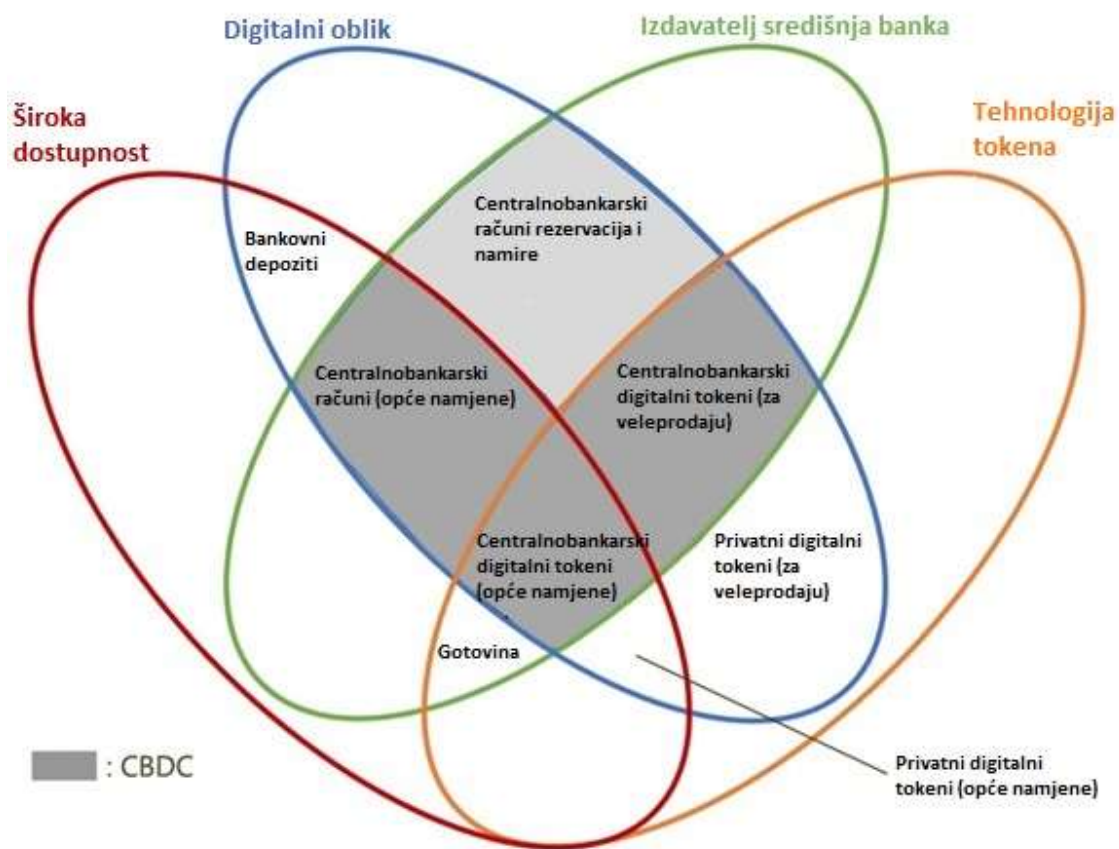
Digitalni oblik

Izdavatelj središnja banka

Široka dostupnost

Tehnologija tokena

Bankovni depoziti

Centralnobankarski računi rezervacija i namire

Centralnobankarski računi (opće namjene)

Centralnobankarski digitalni tokeni (za veleprodaju)

Centralnobankarski digitalni tokeni (opće namjene)

Privatni digitalni tokeni (za veleprodaju)

Gotovina

: CBDC

Privatni digitalni tokeni (opće namjene)